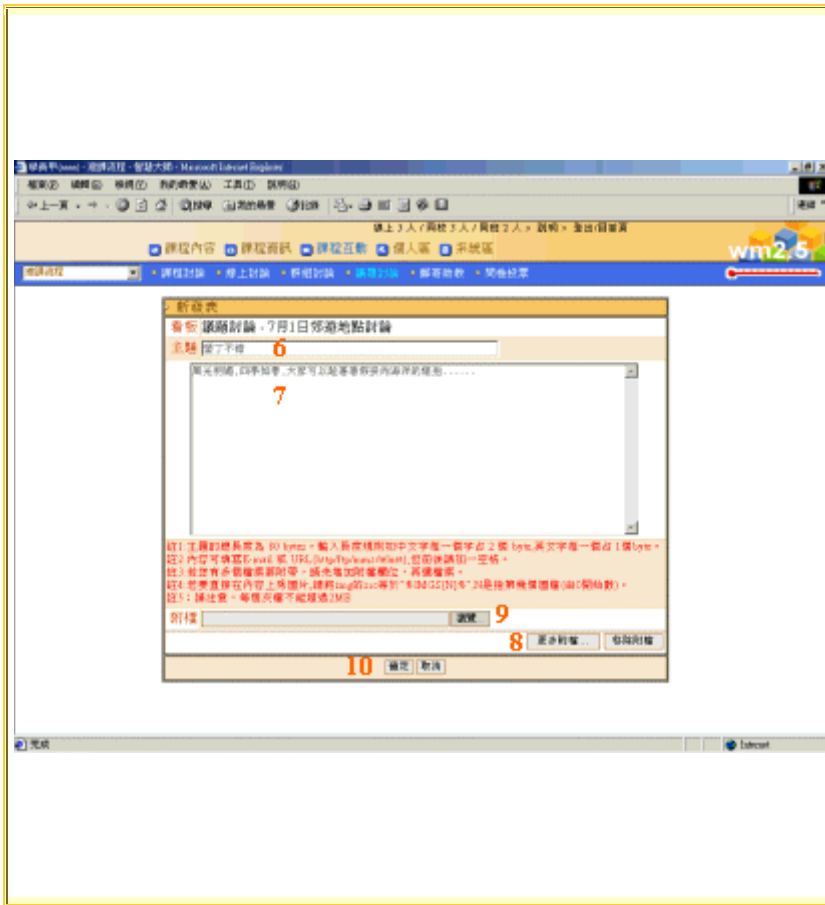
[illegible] - Microsoft Internet Explorer

檔案(F) 編輯(E) 檢視(V) 我的最愛(A) 工具(T) 說明(H)

上一頁 搜尋 我的最愛 記錄

線上 3 人 / 同校 3 人 / 同班 2 人 > 說明 > 登出/回首頁

課程內容 課程資訊 課程互動 個人區 系統區

wm2.5

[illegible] 課程討論 線上討論 群組討論 議題討論 郵寄助教 問卷投票

新發表

看板 議題討論 - 7月1日郊遊地點討論

主題 愛了不穩 6

陽光明媚,四季如春,大家可以趁著春假出遊......

7

註1:主題的最長長度為 80 bytes。輸入長度裡限的中文字每一個字占 2 個 byte,英文字每一個占 1 個 byte。
註2:內容可填寫 E-mail 或 URL (http://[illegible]),但前後請留一空格。
註3:如果有多個檔案要附帶,請先增加附檔欄位,再選檔案。
註4:如要直接在內容上秀圖片,請將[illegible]
註5:請注意,每個附檔不能超過2MB

附檔 瀏覽 9

8 更多附檔... 取消附檔

10 確定 取消

完成 Internet